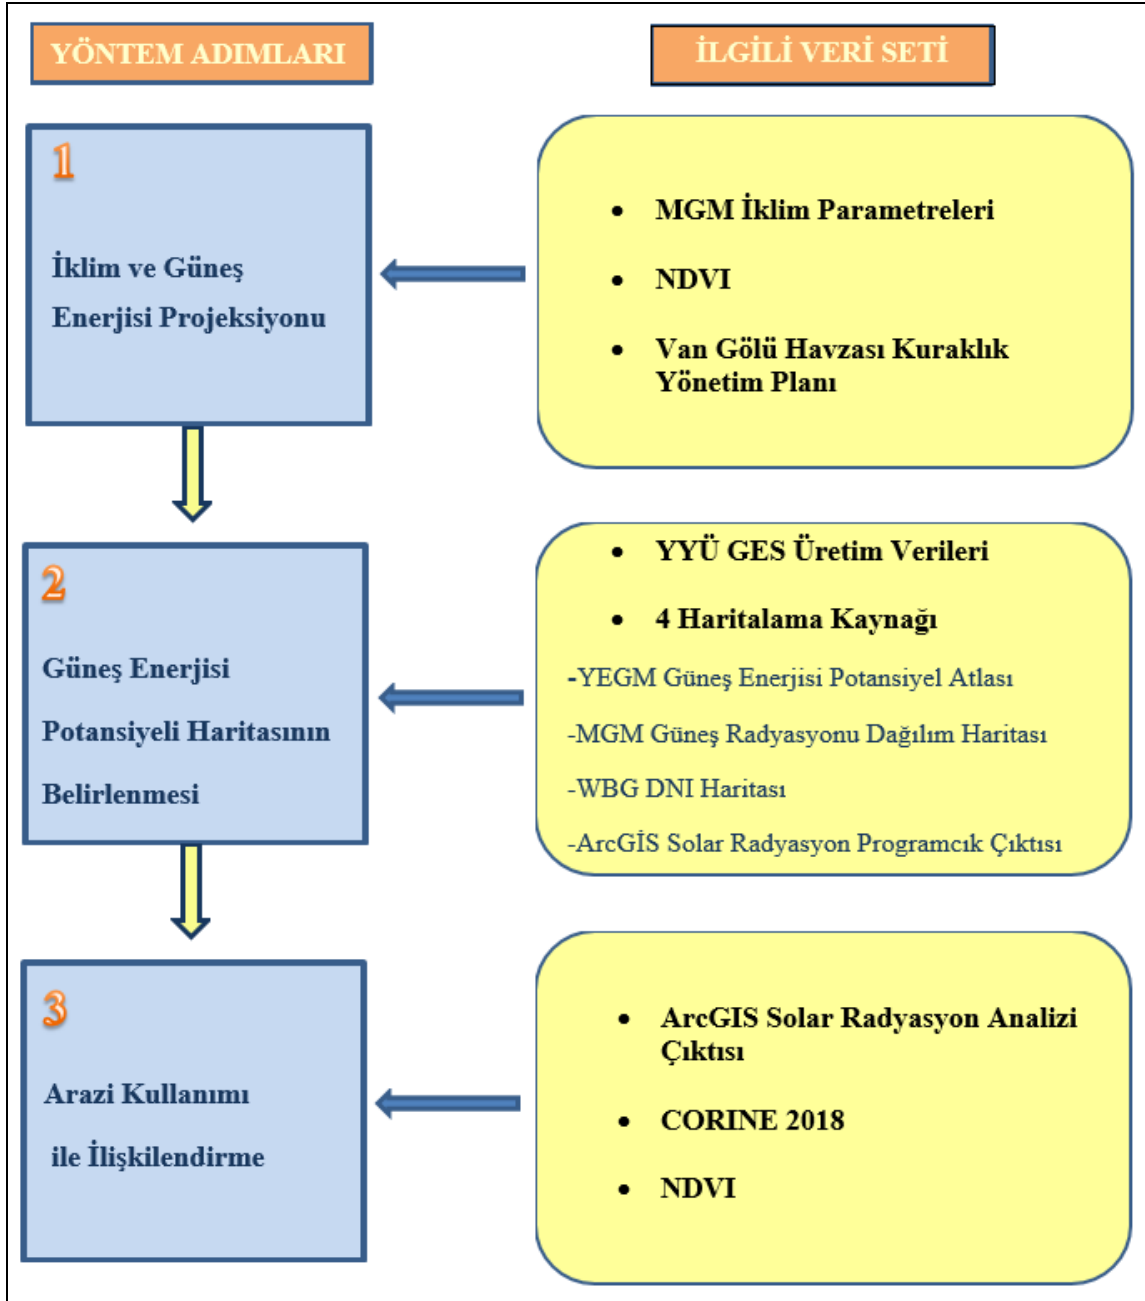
YÖNTEM ADIMLARI

İLGİLİ VERİ SETİ

1

İklim ve Güneş Enerjisi Projeksiyonu

- MGM İklim Parametreleri
- NDVI
- Van Gölü Havzası Kuraklık Yönetim Planı

2

Güneş Enerjisi Potansiyeli Haritasının Belirlenmesi

- YYÜ GES Üretim Verileri
- 4 Haritalama Kaynağı

-YEGM Güneş Enerjisi Potansiyel Atlası
-MGM Güneş Radyasyonu Dağılım Haritası
-WBG DNI Haritası
-ArcGİS Solar Radyasyon Programcık Çıktısı

3

Arazi Kullanımı ile İlişkilendirme

- ArcGIS Solar Radyasyon Analizi Çıktısı
- CORINE 2018
- NDVI